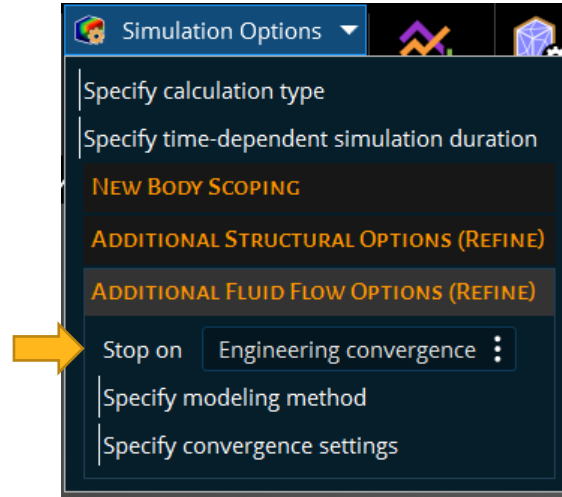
Simulation Options

Specify calculation type

Specify time-dependent simulation duration

New Body Scoping

Additional Structural Options (Refine)

Additional Fluid Flow Options (Refine)

Stop on Engineering convergence

Specify modeling method

Specify convergence settings